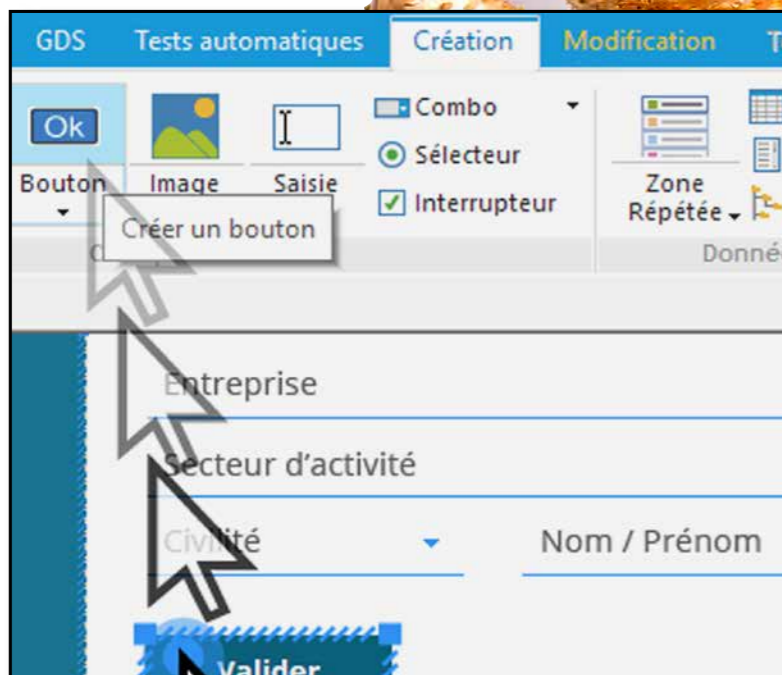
GDS Tests automatiques Création Modification T

Ok

Bouton

Image

Saisie

Combo

Sélecteur

Interrupteur

Zone Répétée

Créer un bouton

Donné

Entreprise

Secteur d'activité

Civilité

Nom / Prénom

Valider